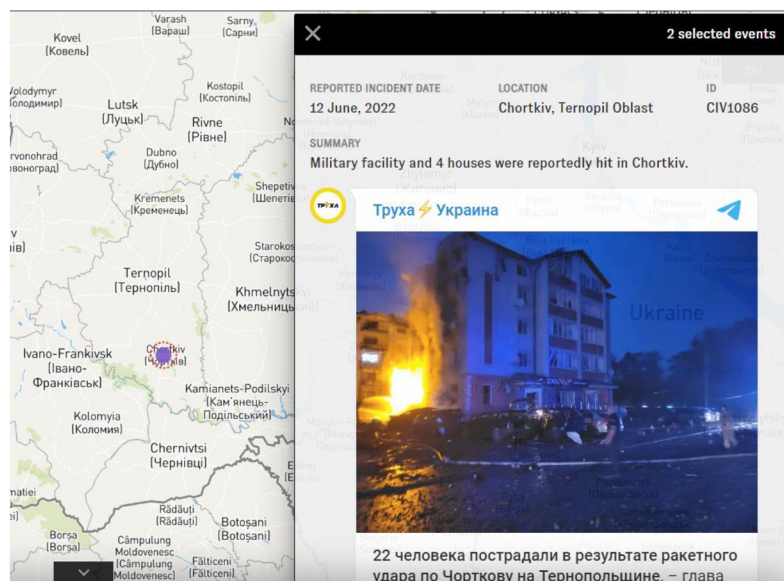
Varash
(Вараш)

Sarny
(Сарни)

Kovel
(Ковель)

Volodymyr
(Володимир)

Lutsk
(Луцьк)

Kostopil
(Костопіль)

Rivne
(Рівне)

Dubno
(Дубно)

rvonohrad
(оноград)

Shepetivka
(Шепетівка)

Kremenets
(Кременець)

Starokostiantyniv
(Старокостянтинів)

Ternopil
(Тернопіль)

Khmelnytskyi
(Хмельницький)

Ivano-Frankivsk
(Івано-Франківськ)

Chortkiv
(Чортків)

Kamianets-Podilskyi
(Кам'янець-Подільський)

Kolomyia
(Коломия)

Chernivtsi
(Чернівці)

Rădăuți
(Rădăuți)

Botoșani
(Botoșani)

Borșa
(Borșa)

Câmpulung Moldovenesc
(Câmpulung Moldovenesc)

Fălticeni
(Fălticeni)

2 selected events

REPORTED INCIDENT DATE
12 June, 2022

LOCATION
Chortkiv, Ternopil Oblast

ID
CIV1086

SUMMARY
Military facility and 4 houses were reportedly hit in Chortkiv.

ТРУХА

Труха⚡Украина

Ukraine

22 человека пострадали в результате ракетного удара по Чорткову на Тернопольщине, – глава